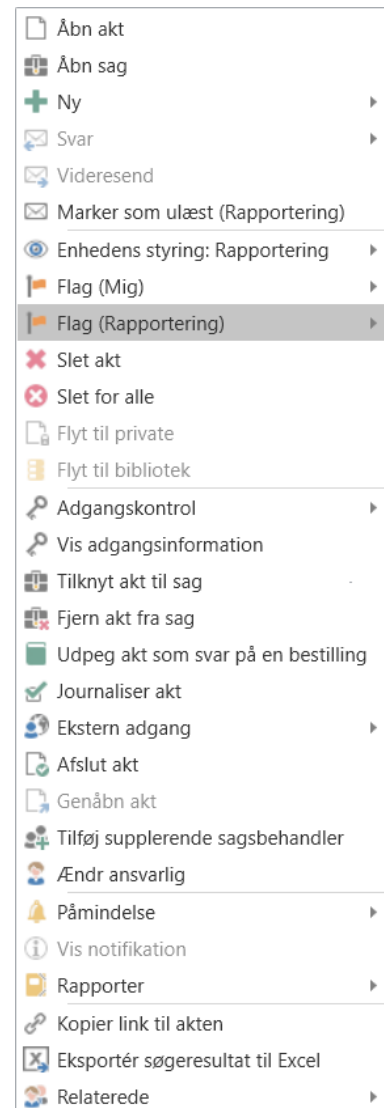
Åbn akt
Åbn sag
Ny
Svar
Videresend
Marker som ulæst (Rapportering)
Enhedens styring: Rapportering
Flag (Mig)
Flag (Rapportering)
Slet akt
Slet for alle
Flyt til private
Flyt til bibliotek
Adgangskontrol
Vis adgangsinformation
Tilknyt akt til sag
Fjern akt fra sag
Udpeg akt som svar på en bestilling
Journaliser akt
Ekstern adgang
Afslut akt
Genåbn akt
Tilføj supplerende sagsbehandler
Ændr ansvarlig
Påmindelse
Vis notifikation
Rapporter
Kopier link til akten
Eksportér søgeresultat til Excel
Relaterede